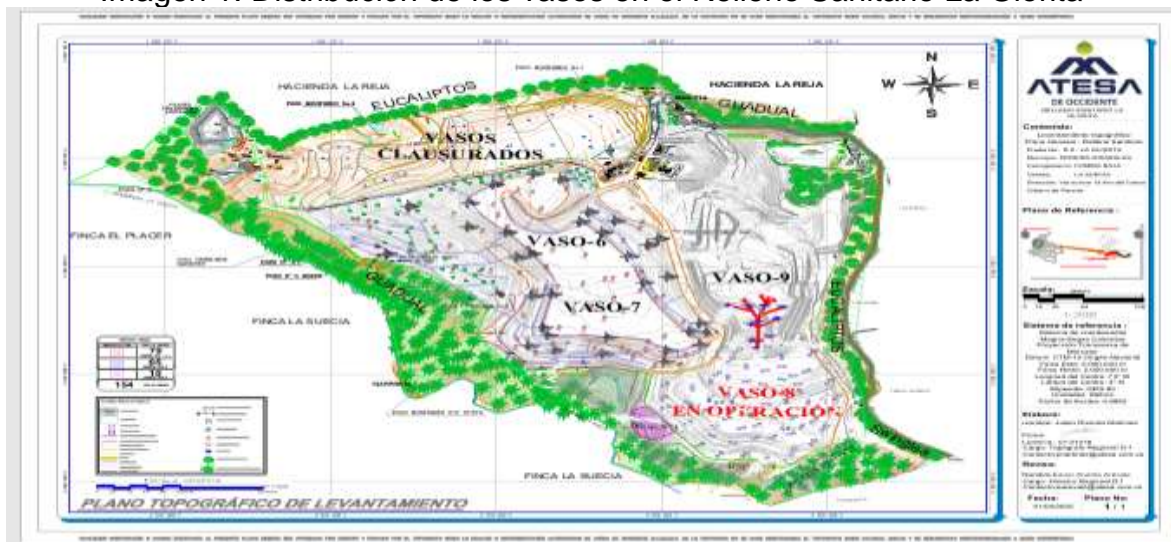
Imagen 1. Distribución de los vasos en el Relleno Sanitario La Gloria

HACIENDA LA REJA
EUCALIPTOS
HACIENDA LA REJA
GUADUAL
N
W
E
S
ATESA
DE OCCIDENTE
VASOS CLAUSURADOS
Contenido:
FINCA EL PLACER
VASO-6
Plano de Referencia:
GUADUAL
VASO-9
EUCALIPTOS
FINCA LA SUECIA
VASO-7
Escala:
Sistema de referencia:
154
VASO-8 EN OPERACIÓN
Elaboró:
Revisó:
FINCA LA SUECIA
PLANO TOPOGRÁFICO DE LEVANTAMIENTO
Fecha:
Plano No:
1 / 1